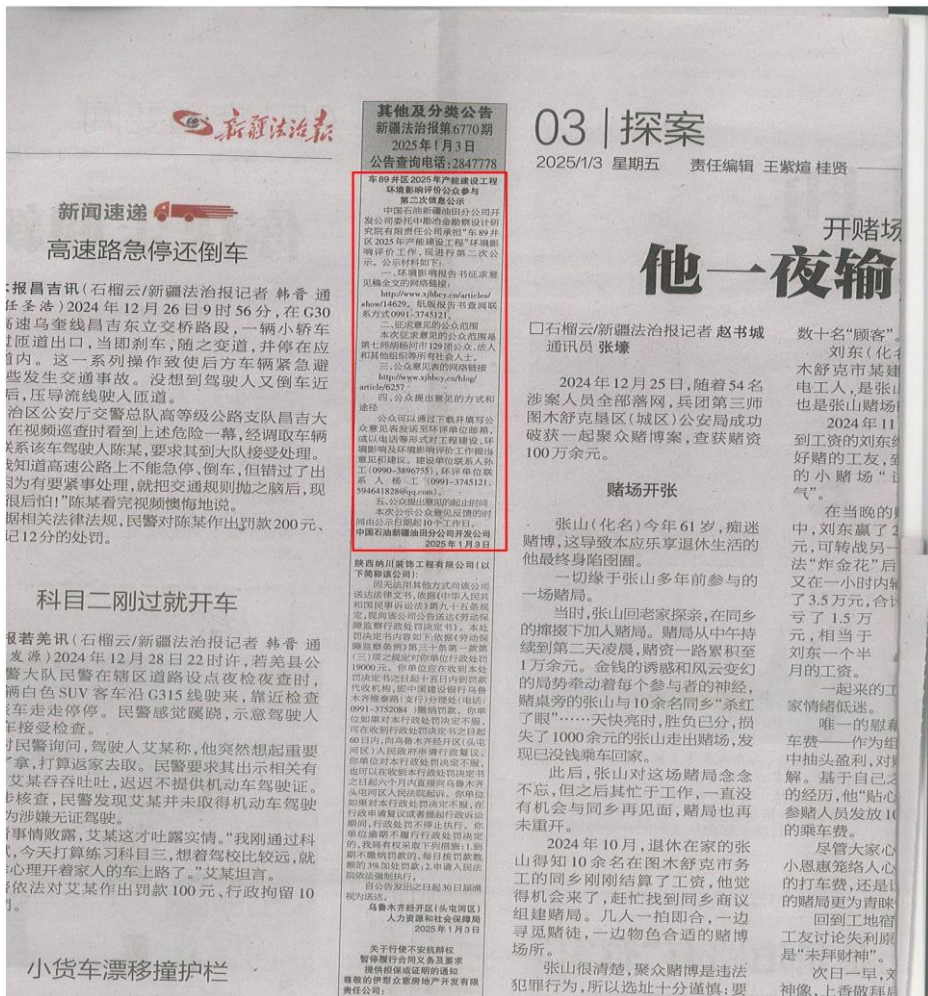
新疆法治报

新闻速递

高速路急停还倒车

本报昌吉讯（石榴云/新疆法治报记者 韩晋 通讯员 任圣浩）2024年12月26日9时56分，在G30连霍高速路乌奎线昌吉东立交桥路段，一辆小轿车在匝道出口处，当即刹车，随之变道，并停在应急车道内。这一系列操作致使后方车辆紧急避让，险些发生交通事故。没想到驾驶人又倒车近百米后，压导流线驶入匝道。

昌吉州公安厅交警总队高等级公路支队昌吉大队民警在视频巡查时看到上述危险一幕，经调取车辆信息，联系该车驾驶人陈某，要求其到大队接受处理。

陈某知道高速公路上不能急停、倒车，但错过了出口，因为有更紧事处理，就把交通规则抛之脑后，现在很后悔！”陈某看完视频懊悔地说。

根据相关法律法规，民警对陈某作出罚款200元、记12分的处罚。

科目二刚过就开车

本报若羌讯（石榴云/新疆法治报记者 韩晋 通讯员 发源）2024年12月28日22时许，若羌县公安局交警大队民警在辖区道路设点夜检查时，一辆白色SUV客车沿G315线驶来，靠近检查点时该车走走停停。民警感觉蹊跷，示意驾驶人停车接受检查。

面对民警询问，驾驶人艾某称，他突然想起重要东西忘拿，打算返家去取。民警要求其出示相关有效证件，艾某吞吞吐吐，迟迟不提供机动车驾驶证。经进一步核查，民警发现艾某并未取得机动车驾驶证，涉嫌无证驾驶。

见事情败露，艾某这才吐露实情。“我刚通过科目二考试，今天打算练习科目三，想着驾校比较远，就抱着侥幸心理开着家人的车上路了。”艾某坦言。

民警依法对艾某作出罚款100元、行政拘留10日的处罚。

小货车漂移撞护栏

其他及分类公告
新疆法治报第6770期
2025年1月3日
公告查询电话：2847778

车89井区2025年产能建设工程环境影响评价公众参与第二次信息公示

中国石油新疆油田分公司开发公司委托中勘冶金勘察设计研究院有限责任公司承担“车89井区2025年产能建设工程”环境影响评价工作，现进行第二次公示。公示材料如下：

一、环境影响报告书征求意见稿全文的网络链接：http://www.xjhbcy.cn/articles/show/14629，纸质报告书查阅联系方式0991-3745121。

二、征求意见的公众范围
本次征求意见的公众范围是第七师胡杨河市129团公众、法人和其他组织等所有社会人士。

三、公众意见表的网络链接
http://www.xjhbcy.cn/blog/article/6257

四、公众提出意见的方式和途径
公众可以通过下载并填写公众意见表提交至环评单位邮箱，或以电话等形式对工程建设、环境影响与环境影响评价工作提出意见和建议。建设单位联系人孙工（0990-3896755），环评单位联系人杨工（0991-3745121、594641828@qq.com）。

五、公众提出意见的起止时间
本次公示公众意见反馈的时间由公示日期起10个工作日。

中国石油新疆油田分公司开发公司
2025年1月3日

陕西纳川装饰工程有限公司（以下简称该公司）：
因无法用其他方式向该公司送达法律文书，依据《中华人民共和国民事诉讼法》第九十五条规定，现向该公司公告送达《劳动保障监察行政处罚决定书》，本处罚决定书内容如下：依据《劳动保障监察条例》第三十条第一款第（三）项之规定对你单位行政处罚19000元。你单位应在收到本处罚决定书之日起十五日内到国家代收机构，即中国建设银行乌鲁木齐铁路局（支行）缴纳罚款（电话：0991-3752084）缴纳罚款。你单位如果对本行政处罚决定不服，可在收到行政处罚决定书之日起60日内，向乌鲁木齐经开区（头屯河区）人民政府申请行政复议，你单位也可在收到本行政处罚决定书之日起六个月内直接向乌鲁木齐头屯河区人民法院起诉。你单位如果对本行政处罚决定不服，在行政申请复议或者提起行政诉讼期间，行政处罚不停止执行。你单位逾期不履行行政处罚决定的，我局有权采取下列措施：1.到期不缴纳罚款的，每日按罚款数额的3%加处罚款；2.申请人民法院依法强制执行。
自公告发出之日起30日届满视为送达。

乌鲁木齐经开区（头屯河区）人力资源和社会保障局
2025年1月3日

关于行使不安抗辩权暂停履行合同义务及要求提供担保或证明的通知
尊敬的伊犁众嘉房地产开发有限责任公司：

03｜探案
2025/1/3 星期五 责任编辑 王紫媗 桂贤

开赌场
他一夜输

□石榴云/新疆法治报记者 赵书城 通讯员 张壕

2024年12月25日，随着54名涉案人员全部落网，兵团第三师图木舒克垦区（城区）公安局成功破获一起聚众赌博案，查获赌资100万余元。

赌场开张

张山（化名）今年61岁，痴迷赌博，这导致本应乐享退休生活的他最终身陷囹圄。

一切缘于张山多年前参与的一场赌局。

当时，张山回老家探亲，在同乡的撺掇下加入赌局。赌局从中午持续到第二天凌晨，赌资一路累积至1万余元。金钱的诱惑和风云变幻的局势牵动着每个参与者的神经，赌桌旁的张山与10余名同乡“杀红了眼”……天快亮时，胜负已分，损失了1000余元的张山走出赌场，发现已没钱乘车回家。

此后，张山对这场赌局念念不忘，但之后其忙于工作，一直没有机会与同乡再见面，赌局也再未重开。

2024年10月，退休在家的张山得知10余名在图木舒克市务工的同乡刚刚结算了工资，他觉得机会来了，赶忙找到同乡商议组建赌局。几人一拍即合，一边寻觅赌徒，一边物色合适的赌博场所。

张山很清楚，聚众赌博是违法犯罪行为，所以选址十分谨慎；要

数十名“顾客”。

刘东（化名）木舒克市某建电工人，是张山也是张山赌场

2024年11月到工资的刘东好赌的工友，的小赌场“气”。

在当晚的中，刘东赢了元，可转战另一法“炸金花”后又在一小时内了3.5万元，合计亏了1.5万元，相当于刘东一个半月的工资。

一起来的工家情绪低迷。

唯一的慰藉车费——作为中抽头盈利，对解。基于自己的经历，他“贴心参赌人员发放10的乘车费。

尽管大家心小恩惠笼络人心的打车费，还是的赌局更为青睐

回到工地宿工友讨论失利是“未拜财神”。

次日一早，神像，上香敬拜